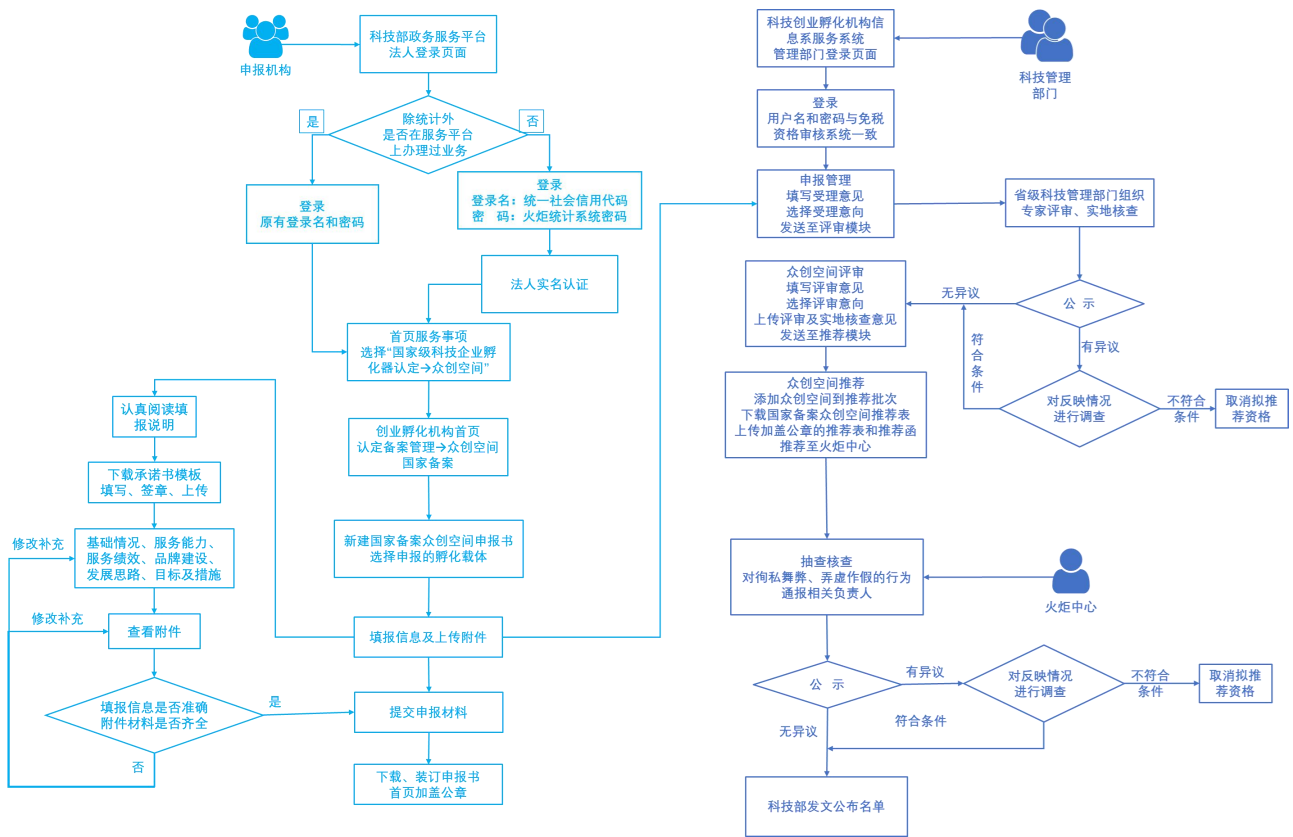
申报机构

科技部政务服务平台
法人登录页面

是

否

除统计外
是否在服务平台
上办理过业务

登录
原有登录名和密码

登录
登录名：统一社会信用代码
密　码：火炬统计系统密码

法人实名认证

首页服务事项
选择"国家级科技企业孵化器认定→众创空间"

认真阅读填报说明

创业孵化机构首页
认定备案管理→众创空间
国家备案

下载承诺书模板
填写、签章、上传

修改补充

基础情况、服务能力、服务绩效、品牌建设、发展思路、目标及措施

新建国家备案众创空间申报书
选择申报的孵化载体

修改补充

查看附件

填报信息及上传附件

填报信息是否准确
附件材料是否齐全

是

提交申报材料

否

下载、装订申报书
首页加盖公章

科技创业孵化机构信息系服务系统
管理部门登录页面

科技管理
部门

登录
用户名和密码与免税资格审核系统一致

申报管理
填写受理意见
选择受理意向
发送至评审模块

省级科技管理部门组织
专家评审、实地核查

众创空间评审
填写评审意见
选择评审意向
上传评审及实地核查意见
发送至推荐模块

无异议

公　示

符合条件

有异议

众创空间推荐
添加众创空间到推荐批次
下载国家备案众创空间推荐表
上传加盖公章的推荐表和推荐函
推荐至火炬中心

对反映情况
进行调查

不符合
条件

取消拟推
荐资格

抽查核查
对徇私舞弊、弄虚作假的行为
通报相关负责人

火炬中心

公　示

有异议

对反映情况
进行调查

不符合
条件

取消拟推
荐资格

无异议

符合条件

科技部发文公布名单